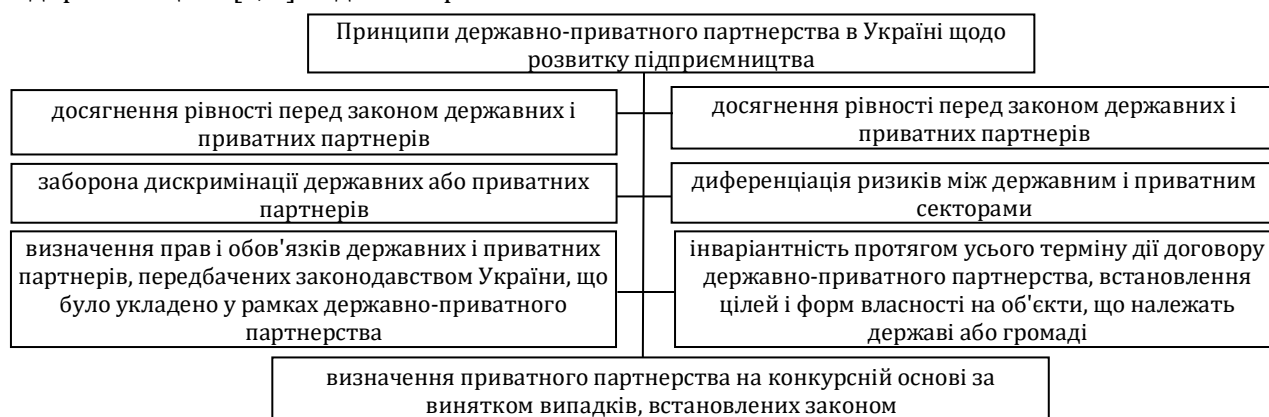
Принципи державно-приватного партнерства в Україні щодо розвитку підприємництва

досягнення рівності перед законом державних і приватних партнерів

досягнення рівності перед законом державних і приватних партнерів

заборона дискримінації державних або приватних партнерів

диференціація ризиків між державним і приватним секторами

визначення прав і обов'язків державних і приватних партнерів, передбачених законодавством України, що було укладено у рамках державно-приватного партнерства

інваріантність протягом усього терміну дії договору державно-приватного партнерства, встановлення цілей і форм власності на об'єкти, що належать державі або громаді

визначення приватного партнерства на конкурсній основі за винятком випадків, встановлених законом